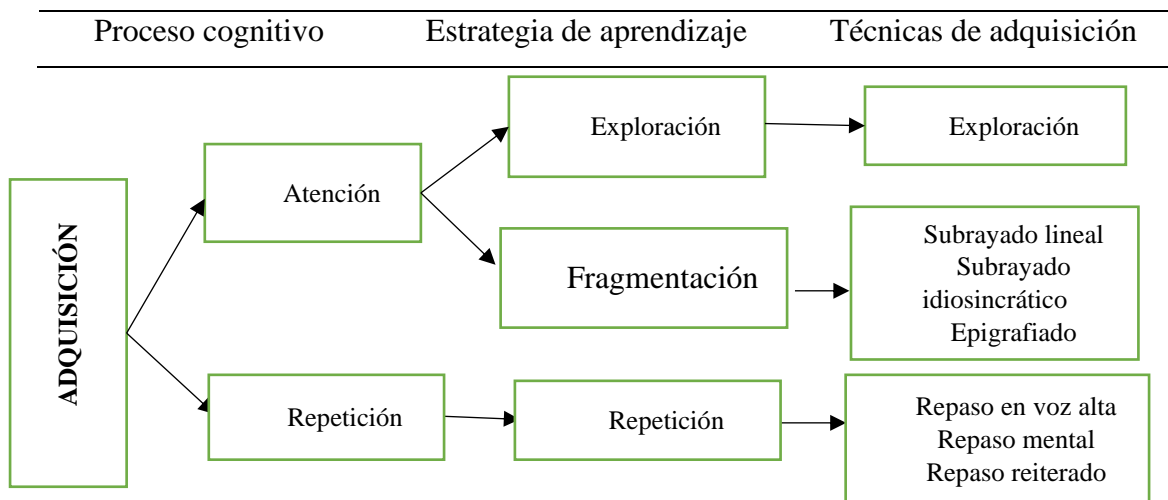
Proceso cognitivo Estrategia de aprendizaje Técnicas de adquisición

ADQUISICIÓN

Atención

Exploración

Exploración

Fragmentación

Subrayado lineal
Subrayado idiosincrático
Epigrafiado

Repetición

Repetición

Repaso en voz alta
Repaso mental
Repaso reiterado